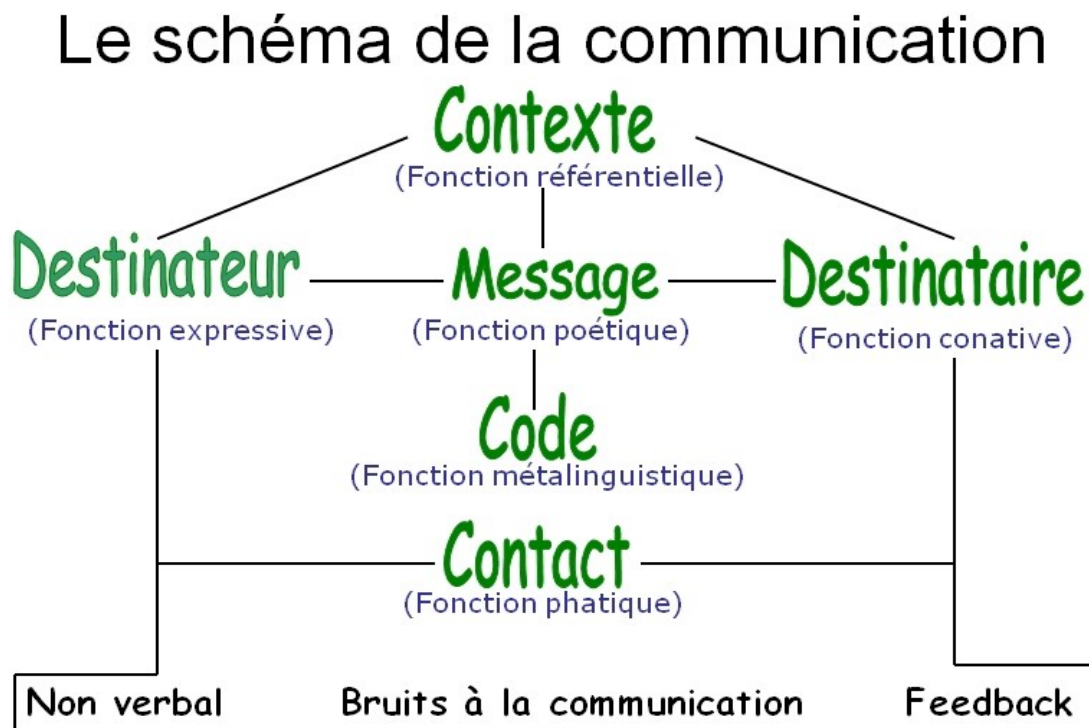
Le schéma de la communication

Contexte
(Fonction référentielle)

Destinateur
(Fonction expressive)

Message
(Fonction poétique)

Destinataire
(Fonction conative)

Code
(Fonction métalinguistique)

Contact
(Fonction phatique)

Non verbal

Bruits à la communication

Feedback